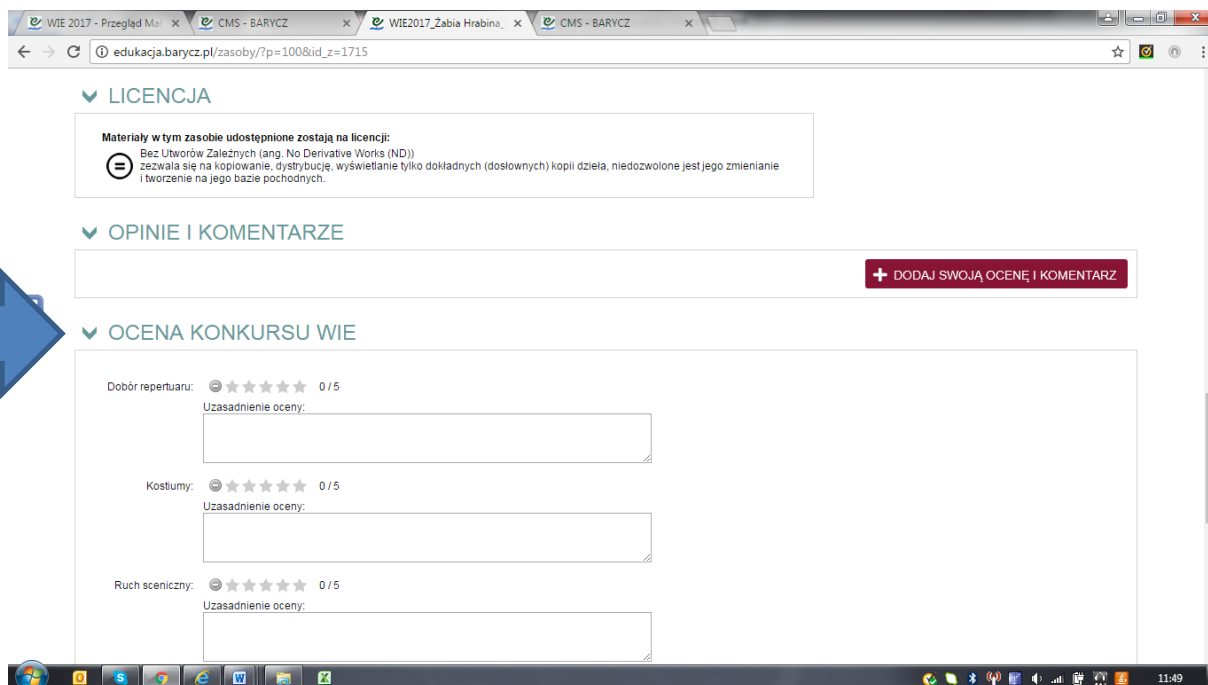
WIE 2017 - Przegląd Ma ×
CMS - BARYCZ ×
WIE2017_Żabia Hrabina_ ×
CMS - BARYCZ ×

edukacja.barycz.pl/zasoby/?p=100&id_z=1715

LICENCJA

Materiały w tym zasobie udostępnione zostają na licencji:
Bez Utworów Zależnych (ang. No Derivative Works (ND))
zezwala się na kopiowanie, dystrybucję, wyświetlanie tylko dokładnych (dosłownych) kopii dzieła, niedozwolone jest jego zmienianie i tworzenie na jego bazie pochodnych.

OPINIE I KOMENTARZE

DODAJ SWOJĄ OCENĘ I KOMENTARZ

OCENA KONKURSU WIE

Dobór repertuaru: 0 / 5
Uzasadnienie oceny:

Kostiumy: 0 / 5
Uzasadnienie oceny:

Ruch sceniczny: 0 / 5
Uzasadnienie oceny:

11:49